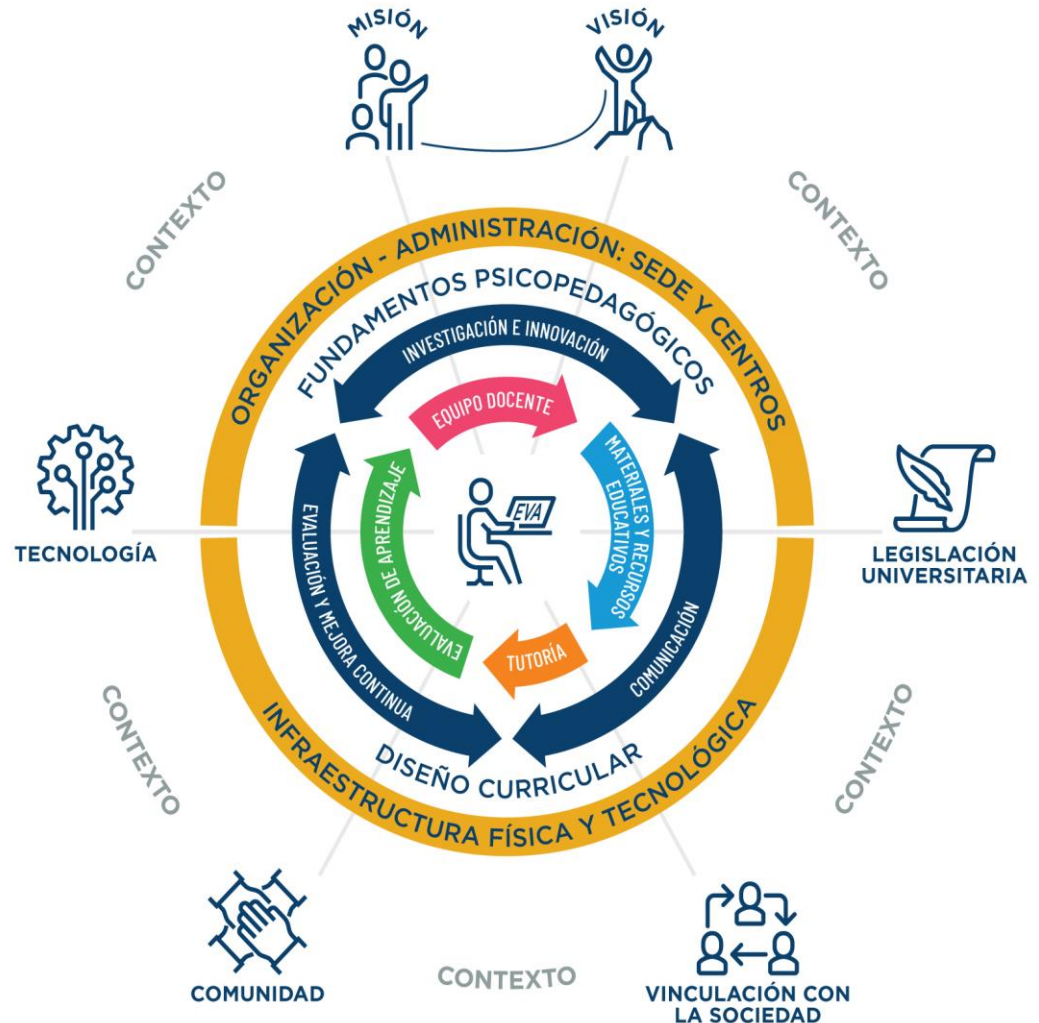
MISIÓN
VISIÓN
CONTEXTO
CONTEXTO
ORGANIZACIÓN - ADMINISTRACIÓN: SEDE Y CENTROS
FUNDAMENTOS PSICOPEDAGÓGICOS
INVESTIGACIÓN E INNOVACIÓN
EQUIPO DOCENTE
TECNOLOGÍA
EVALUACIÓN Y MEJORA CONTINUA
EVALUACIÓN DE APRENDIZAJE
EVA
MATERIALES Y RECURSOS EDUCATIVOS
COMUNICACIÓN
LEGISLACIÓN UNIVERSITARIA
TUTORÍA
DISEÑO CURRICULAR
CONTEXTO
CONTEXTO
INFRAESTRUCTURA FÍSICA Y TECNOLÓGICA
COMUNIDAD
CONTEXTO
VINCULACIÓN CON LA SOCIEDAD